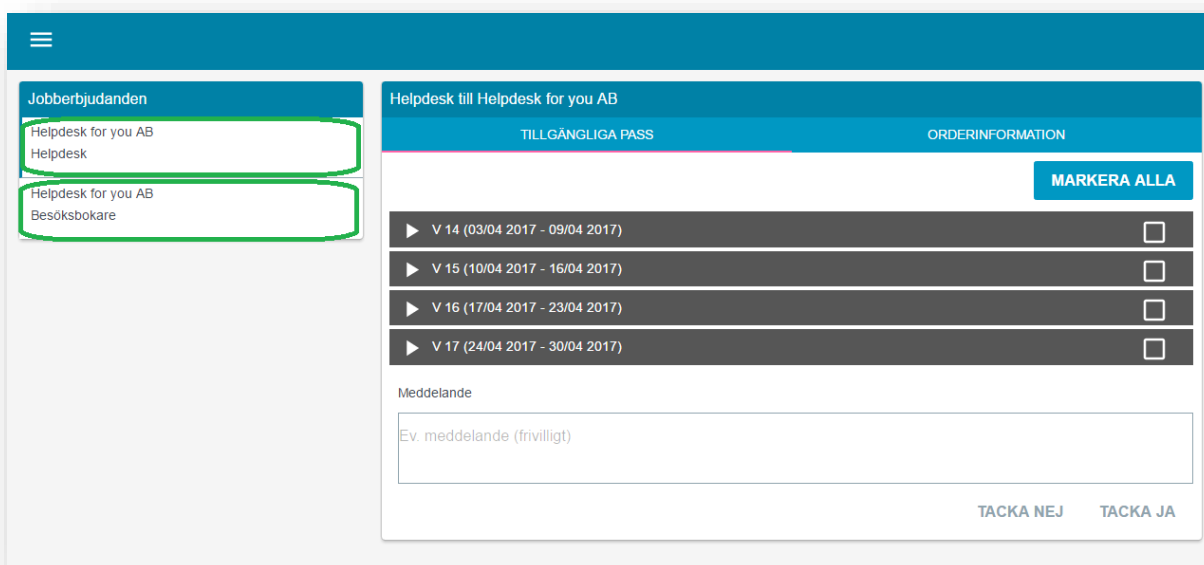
Jobberbjudanden

Helpdesk for you AB
Helpdesk

Helpdesk for you AB
Besöksbokare

Helpdesk till Helpdesk for you AB

TILLGÄNGLIGA PASS

ORDERINFORMATION

MARKERA ALLA

V 14 (03/04 2017 - 09/04 2017)

V 15 (10/04 2017 - 16/04 2017)

V 16 (17/04 2017 - 23/04 2017)

V 17 (24/04 2017 - 30/04 2017)

Meddelande

Ev. meddelande (frivilligt)

TACKA NEJ

TACKA JA